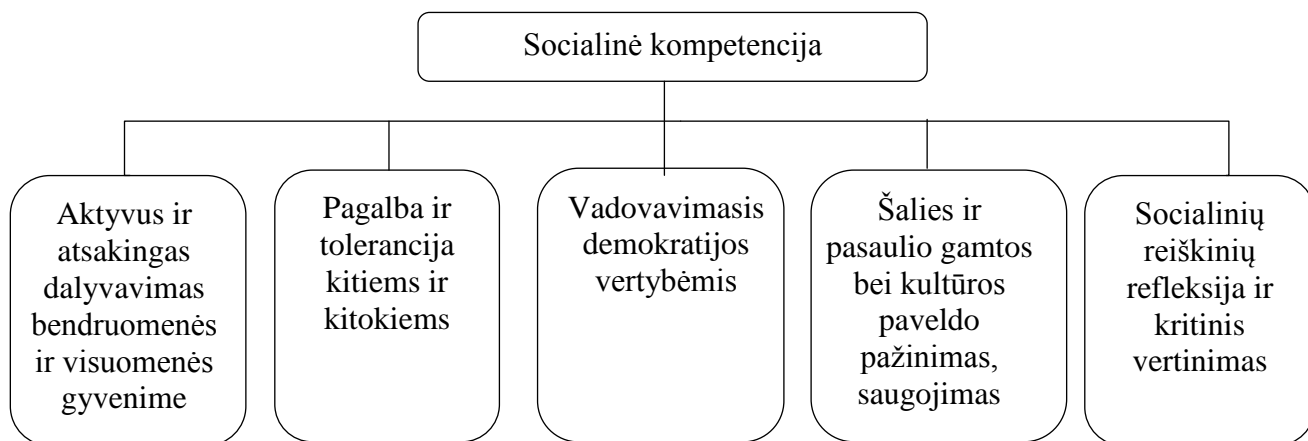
Socialinė kompetencija

Aktyvus ir atsakingas dalyvavimas bendruomenės ir visuomenės gyvenime

Pagalba ir tolerancija kitiems ir kitokiems

Vadovavimasis demokratijos vertybėmis

Šalies ir pasaulio gamtos bei kultūros paveldo pažinimas, saugojimas

Socialinių reiškinių refleksija ir kritinis vertinimas